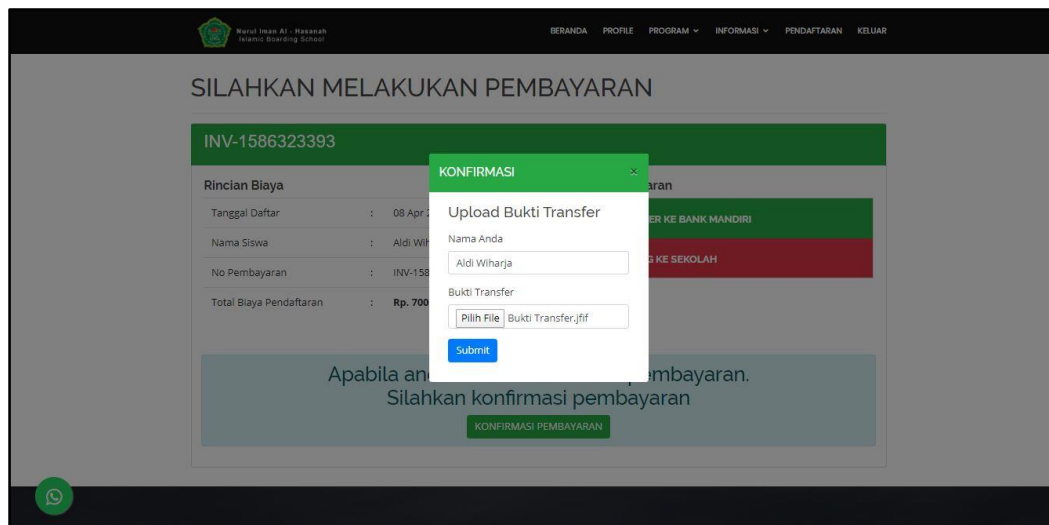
Nurul Iman Al - Hasanah
Islamic Boarding School

BERANDA PROFILE PROGRAM ⌄ INFORMASI ⌄ PENDAFTARAN KELUAR

SILAHKAN MELAKUKAN PEMBAYARAN

INV-1586323393

Rincian Biaya

| | | |
|---|---|---|
| Tanggal Daftar | : | 08 Apr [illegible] |
| Nama Siswa | : | Aldi Wi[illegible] |
| No Pembayaran | : | INV-158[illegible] |
| Total Biaya Pendaftaran | : | Rp. 700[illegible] |

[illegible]aran

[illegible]ER KE BANK MANDIRI

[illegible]G KE SEKOLAH

Apabila an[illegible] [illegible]embayaran.
Silahkan konfirmasi pembayaran

KONFIRMASI PEMBAYARAN

KONFIRMASI ×

Upload Bukti Transfer

Nama Anda

Aldi Wiharja

Bukti Transfer

Pilih File Bukti Transfer.jfif

Submit